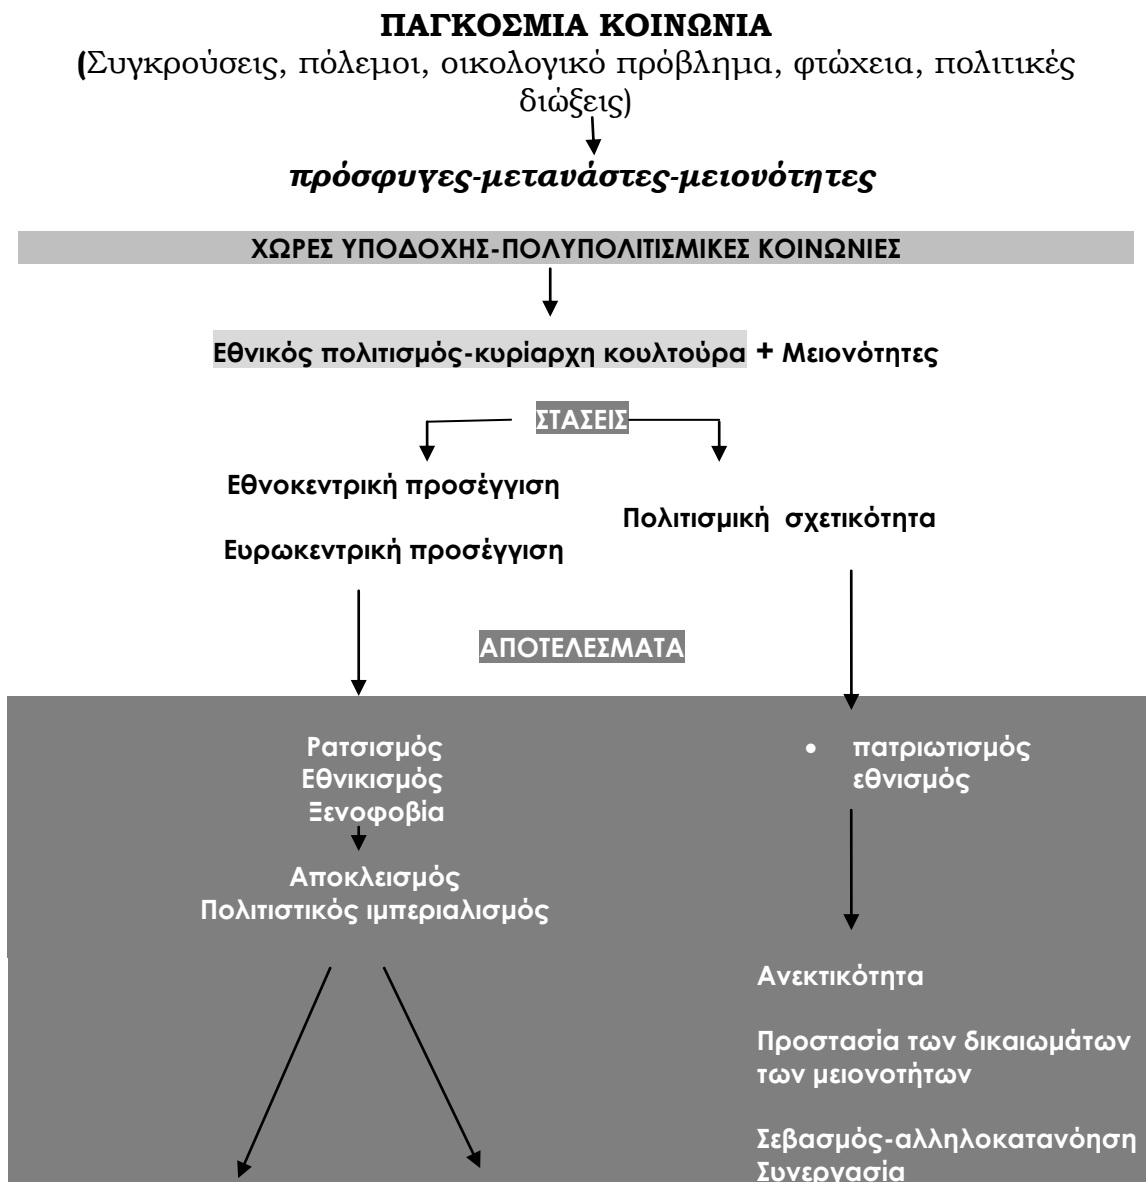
ΠΑΓΚΟΣΜΙΑ ΚΟΙΝΩΝΙΑ
(Συγκρούσεις, πόλεμοι, οικολογικό πρόβλημα, φτώχεια, πολιτικές διώξεις)

πρόσφυγες-μετανάστες-μειονότητες

ΧΩΡΕΣ ΥΠΟΔΟΧΗΣ-ΠΟΛΥΠΟΛΙΤΙΣΜΙΚΕΣ ΚΟΙΝΩΝΙΕΣ

Εθνικός πολιτισμός-κυρίαρχη κουλτούρα + Μειονότητες

ΣΤΑΣΕΙΣ

Εθνοκεντρική προσέγγιση

Ευρωκεντρική προσέγγιση

Πολιτισμική σχετικότητα

ΑΠΟΤΕΛΕΣΜΑΤΑ

Ρατσισμός
Εθνικισμός
Ξενοφοβία

Αποκλεισμός
Πολιτιστικός ιμπεριαλισμός

• πατριωτισμός
εθνισμός

Ανεκτικότητα

Προστασία των δικαιωμάτων των μειονοτήτων

Σεβασμός-αλληλοκατανόηση
Συνεργασία